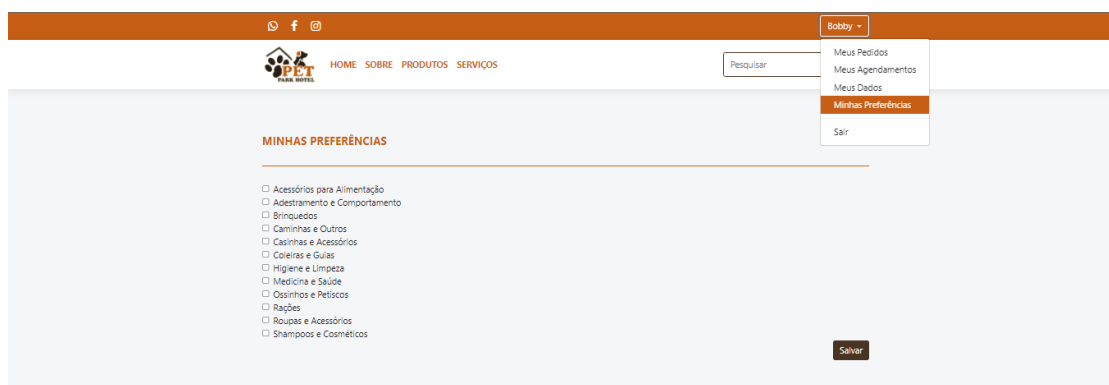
Bobby

PET PARK HOTEL

HOME SOBRE PRODUTOS SERVIÇOS

Pesquisar

Meus Pedidos
Meus Agendamentos
Meus Dados
Minhas Preferências
Sair

MINHAS PREFERÊNCIAS

Acessórios para Alimentação
Adestramento e Comportamento
Brinquedos
Caminhas e Outros
Casinhas e Acessórios
Coleiras e Guias
Higiene e Limpeza
Medicina e Saúde
Ossinhos e Petiscos
Rações
Roupas e Acessórios
Shampoos e Cosméticos

Salvar